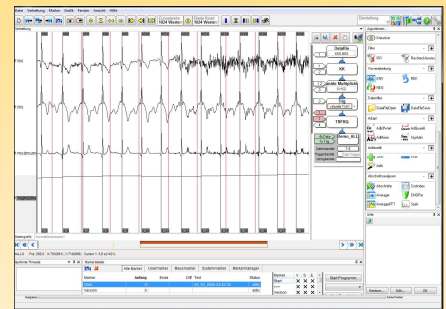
Datei Verteilung Marker Grafik Fenster Ansicht Hilfe

1024 Werte 1024 Werte

Darstellung

Verteilung

T7(H)

T8(H)

F10(H)

Datafile

FFT

Multiplexe

TRFMO

Algorithmen

Filter

FFT

Normalisierung

Darstellung

Transform

Adapt

Arithmetik

Abschnittsreduzierer

Hilfe

Start Programm

Marker

Alle Marker

Anfang

Ende

Start

Version

Status

Zurück

Hilfe

OK